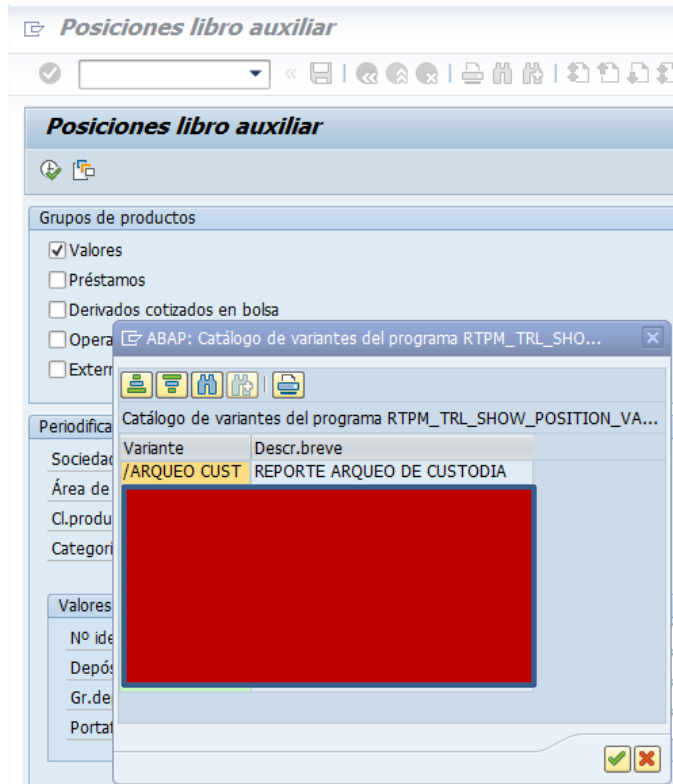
Posiciones libro auxiliar

Posiciones libro auxiliar

Grupos de productos

Valores

Préstamos

Derivados cotizados en bolsa

Opera

Extern

ABAP: Catálogo de variantes del programa RTPM_TRL_SHO...

Catálogo de variantes del programa RTPM_TRL_SHOW_POSITION_VA...

| Variante | Descr.breve |
|---|---|
| /ARQUEO CUST | REPORTE ARQUEO DE CUSTODIA |

Periodifica

Socieda

Área de

Cl.produ

Categori

Valores

Nº ide

Depós

Gr.de

Portaf